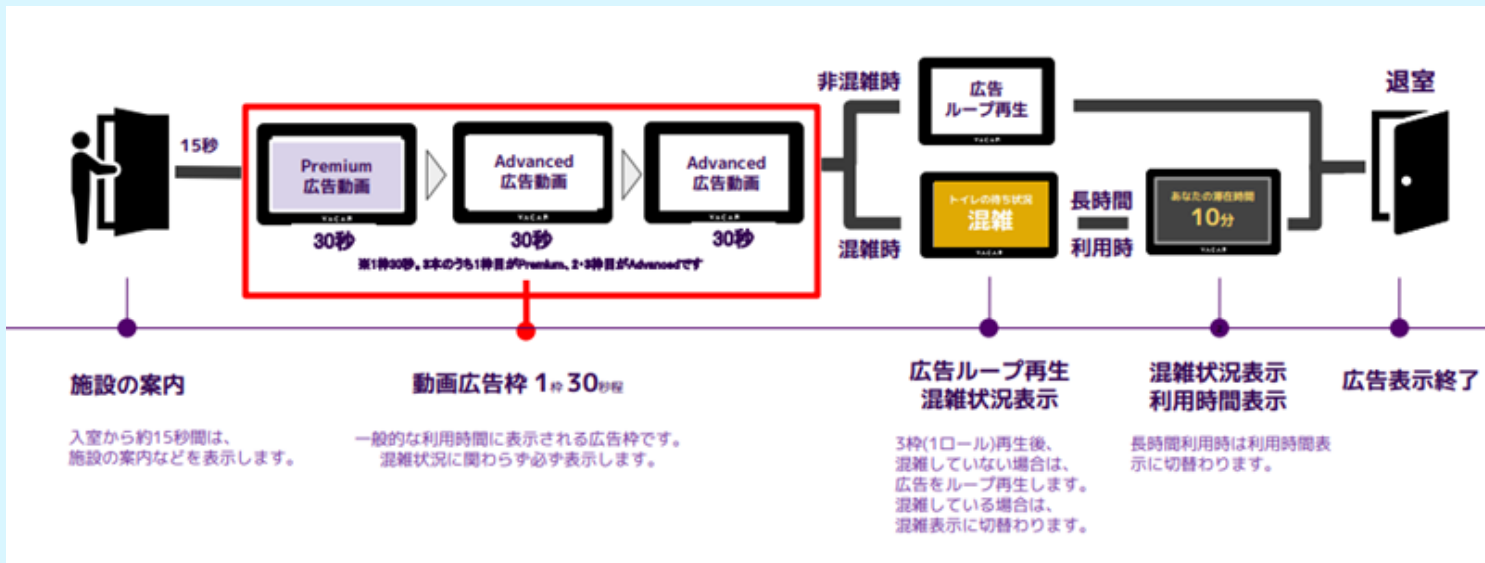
15秒

Premium
広告動画
VACAN
30秒

Advanced
広告動画
VACAN
30秒

Advanced
広告動画
VACAN
30秒

※1枠30秒、3本のうち1枠目がPremium、2・3枠目がAdvancedです

非混雑時

広告
ループ再生

混雑時

トイレの待ち状況
混雑
VACAN

長時間
利用時

あなたの滞在時間
10分
VACAN

退室

施設の案内

入室から約15秒間は、施設の案内などを表示します。

動画広告枠 1枠 30秒枠

一般的な利用時間に表示される広告枠です。混雑状況に関わらず必ず表示します。

広告ループ再生
混雑状況表示

3枠(1ロール)再生後、混雑していない場合は、広告をループ再生します。混雑している場合は、混雑表示に切替わります。

混雑状況表示
利用時間表示

長時間利用時は利用時間表示に切替わります。

広告表示終了